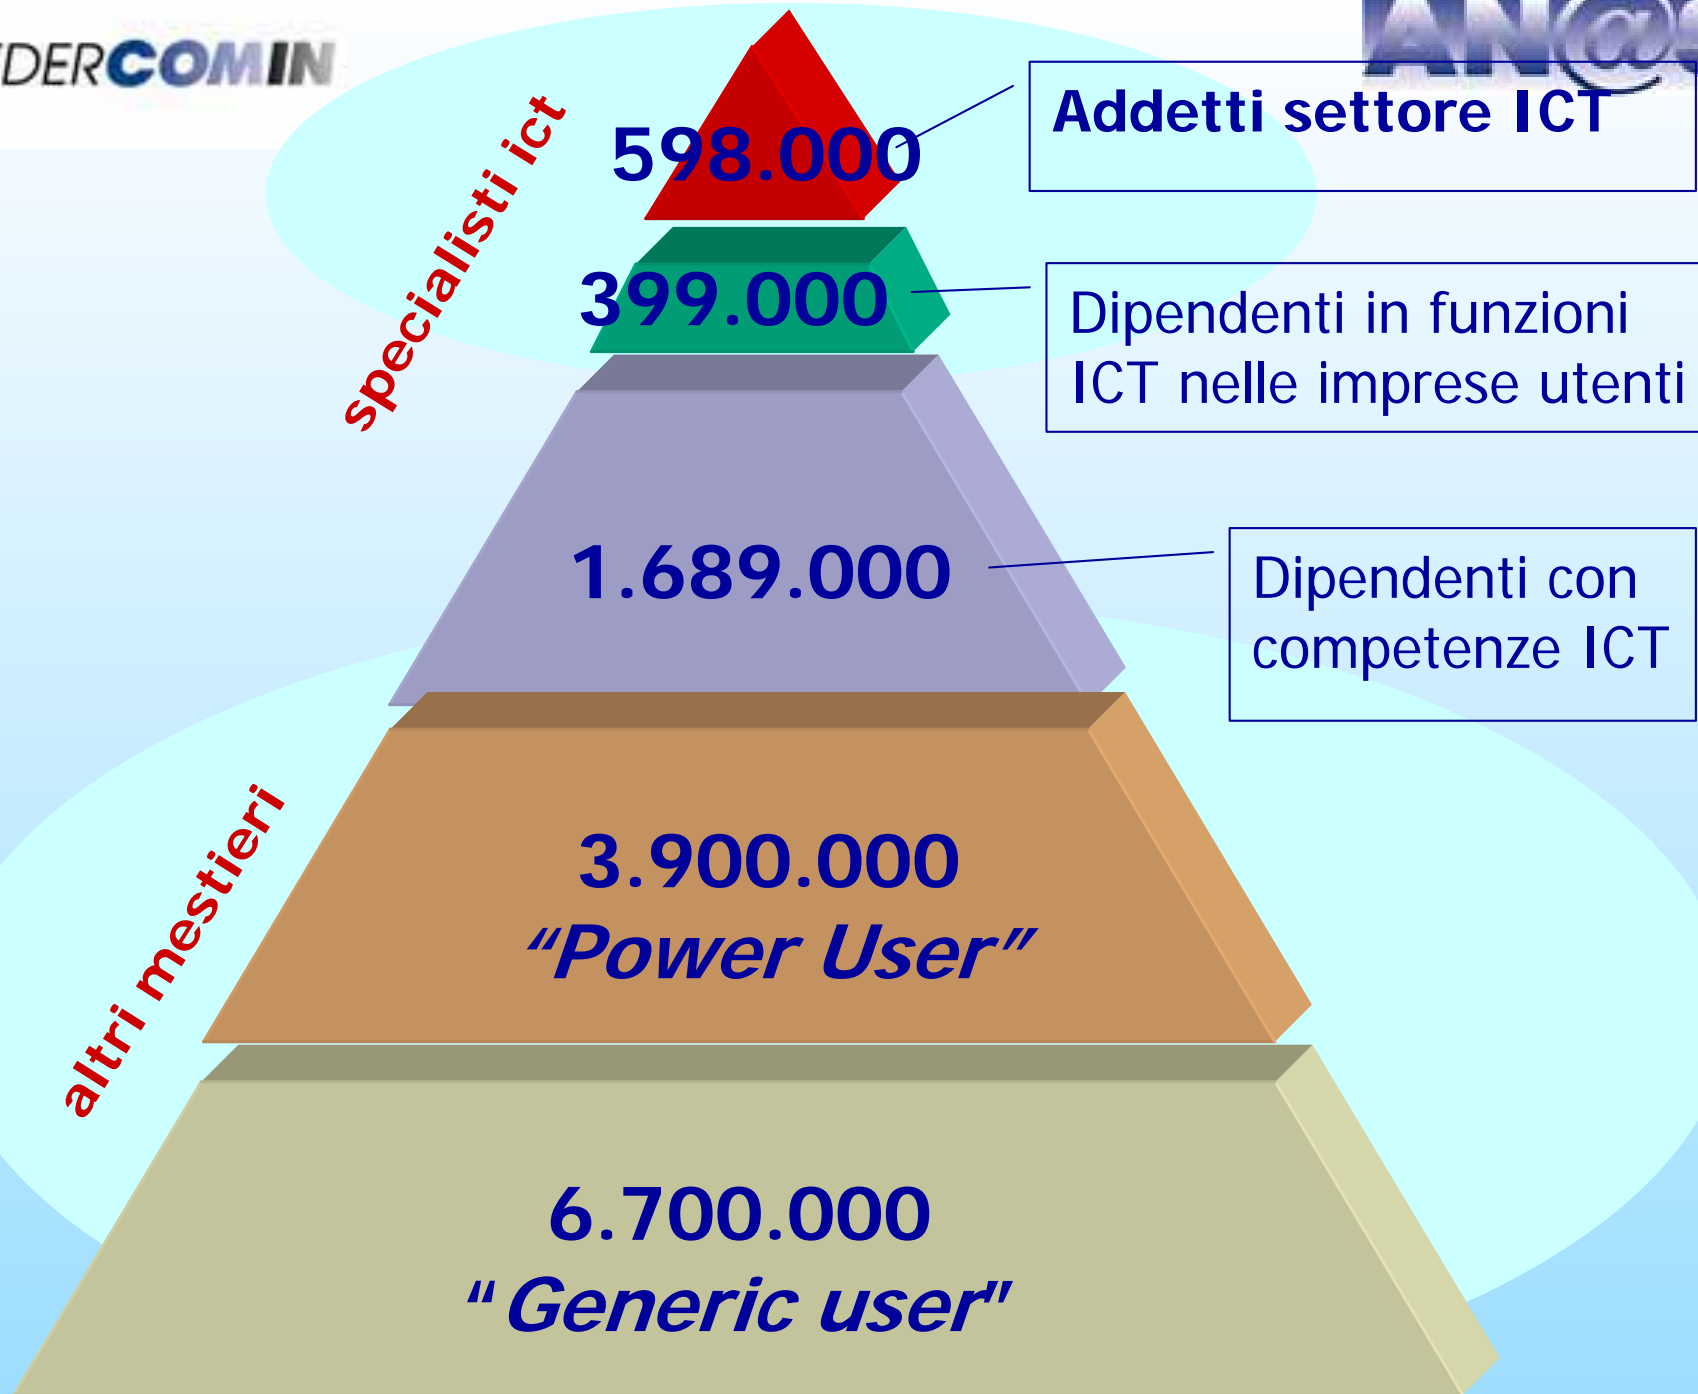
DERCOMIN

AN

specialisti ict

598.000

Addetti settore ICT

399.000

Dipendenti in funzioni ICT nelle imprese utenti

1.689.000

Dipendenti con competenze ICT

altri mestieri

3.900.000
“Power User”

6.700.000
“Generic user"